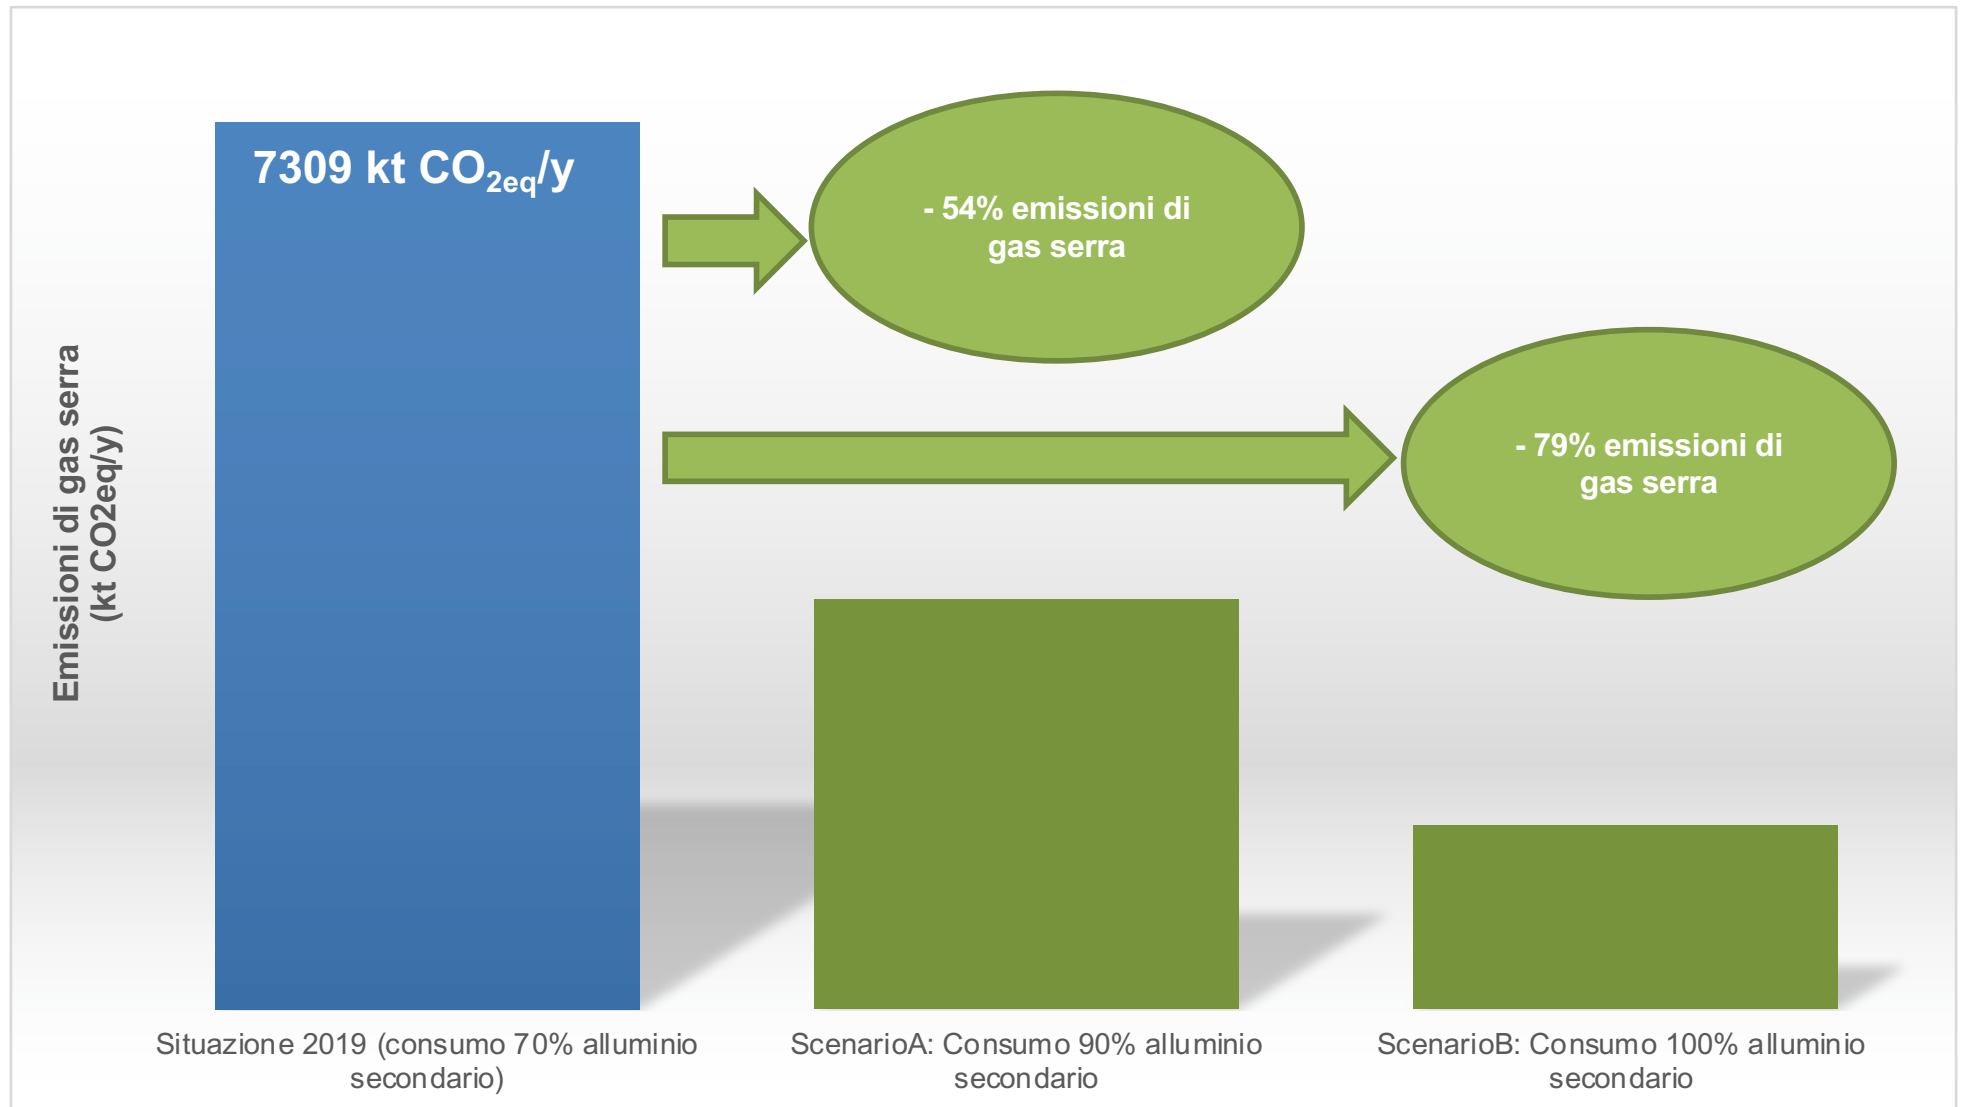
Emissioni di gas serra (kt CO2eq/y)

7309 kt $CO_{2eq}$/y

- 54% emissioni di gas serra

- 79% emissioni di gas serra

Situazione 2019 (consumo 70% alluminio secondario)

ScenarioA: Consumo 90% alluminio secondario

ScenarioB: Consumo 100% alluminio secondario